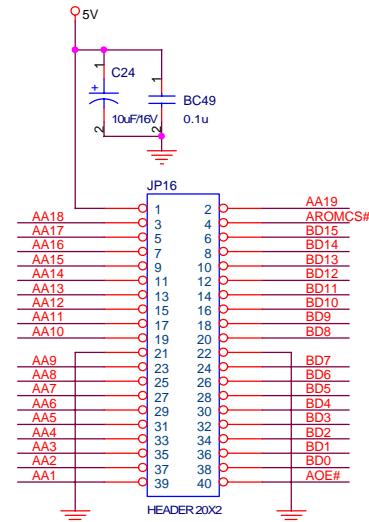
5V

C24
1
+
2
10uF/16V

BC49
0.1u

JP16

| AA18 | 1 | 2 | AA19 |
|---|---|---|---|
| AA17 | 3 | 4 | AROMCS# |
| AA16 | 5 | 6 | BD15 |
| AA15 | 7 | 8 | BD14 |
| AA14 | 9 | 10 | BD13 |
| AA13 | 11 | 12 | BD12 |
| AA12 | 13 | 14 | BD11 |
| AA11 | 15 | 16 | BD10 |
| AA10 | 17 | 18 | BD9 |
| | 19 | 20 | BD8 |
| AA9 | 21 | 22 | |
| AA8 | 23 | 24 | BD7 |
| AA7 | 25 | 26 | BD6 |
| AA6 | 27 | 28 | BD5 |
| AA5 | 29 | 30 | BD4 |
| AA4 | 31 | 32 | BD3 |
| AA3 | 33 | 34 | BD2 |
| AA2 | 35 | 36 | BD1 |
| AA1 | 37 | 38 | BD0 |
| | 39 | 40 | AOE# |

HEADER 20X2